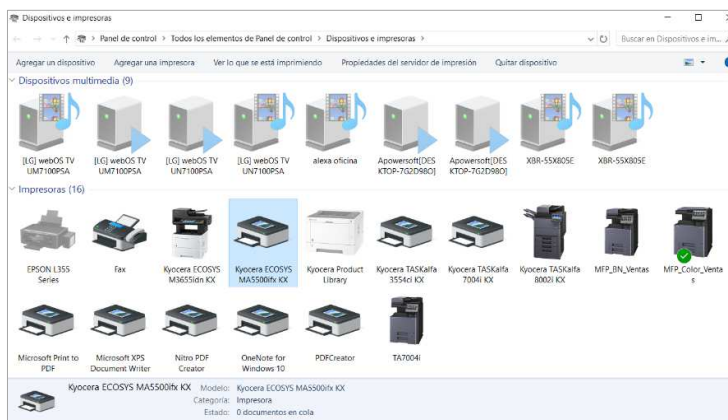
Dispositivos e impresoras

Panel de control > Todos los elementos de Panel de control > Dispositivos e impresoras >

Buscar en Dispositivos e im...

Agregar un dispositivo   Agregar una impresora   Ver lo que se está imprimiendo   Propiedades del servidor de impresión   Quitar dispositivo

Dispositivos multimedia (9)

[LG] webOS TV UM7100PSA
[LG] webOS TV UM7100PSA
[LG] webOS TV UN7100PSA
[LG] webOS TV UN7100PSA
alexa oficina
Apowersoft[DESKTOP-7G2D98O]
Apowersoft[DESKTOP-7G2D98O]
XBR-55X805E
XBR-55X805E

Impresoras (16)

EPSON L355 Series
Fax
Kyocera ECOSYS M3655idn KX
Kyocera ECOSYS MA5500ifx KX
Kyocera Product Library
Kyocera TASKalfa 3554ci KX
Kyocera TASKalfa 7004i KX
Kyocera TASKalfa 8002i KX
MFP_BN_Ventas
MFP_Color_Ventas
Microsoft Print to PDF
Microsoft XPS Document Writer
Nitro PDF Creator
OneNote for Windows 10
PDFCreator
TA7004i

Kyocera ECOSYS MA5500ifx KX   Modelo: Kyocera ECOSYS MA5500ifx KX
Categoría: Impresora
Estado: 0 documentos en cola